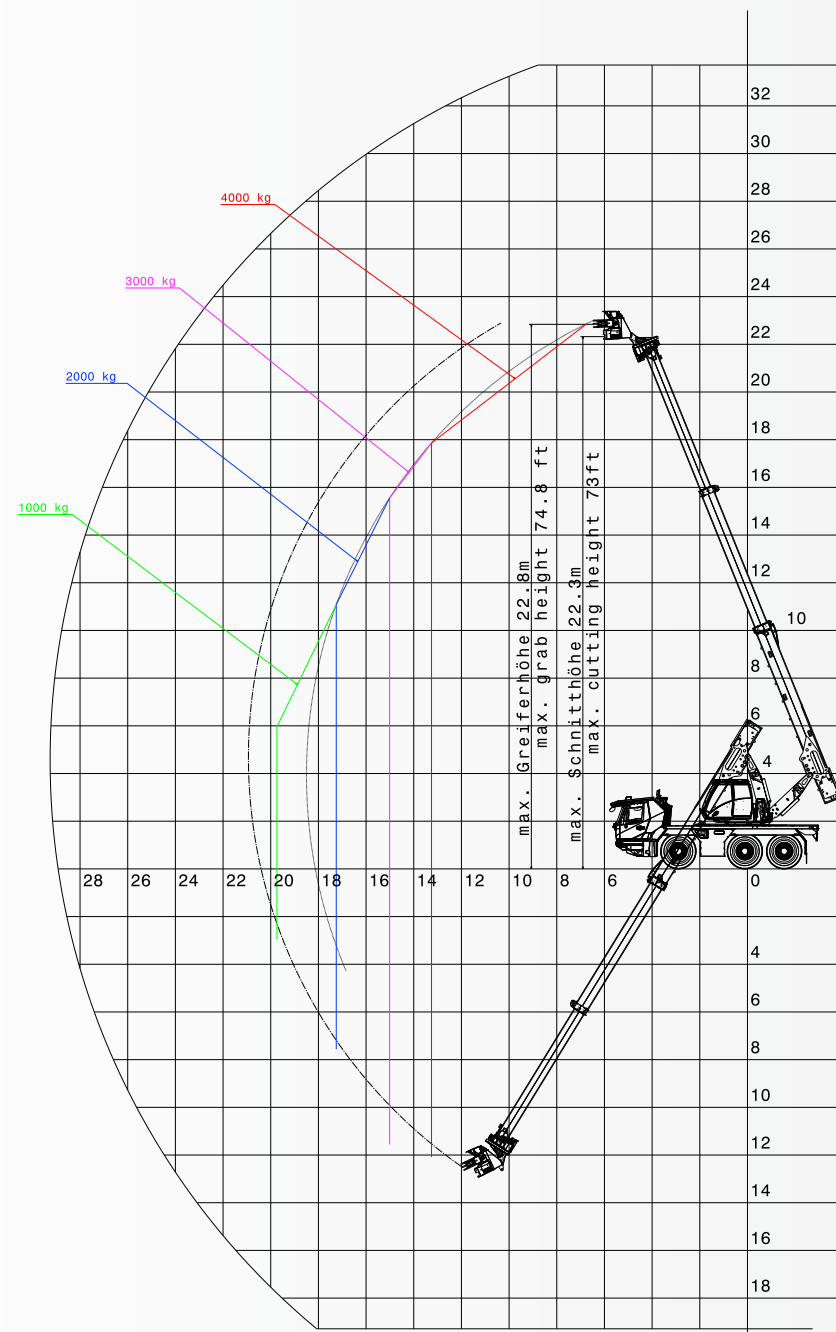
4000 kg
3000 kg
2000 kg
1000 kg

max. Greiferhöhe 22.8m
max. grab height 74.8 ft
max. Schnitthöhe 22.3m
max. cutting height 73ft

32
30
28
26
24
22
20
18
16
14
12
10
8
6
4
0
4
6
8
10
12
14
16
18

28 26 24 22 20 18 16 14 12 10 8 6